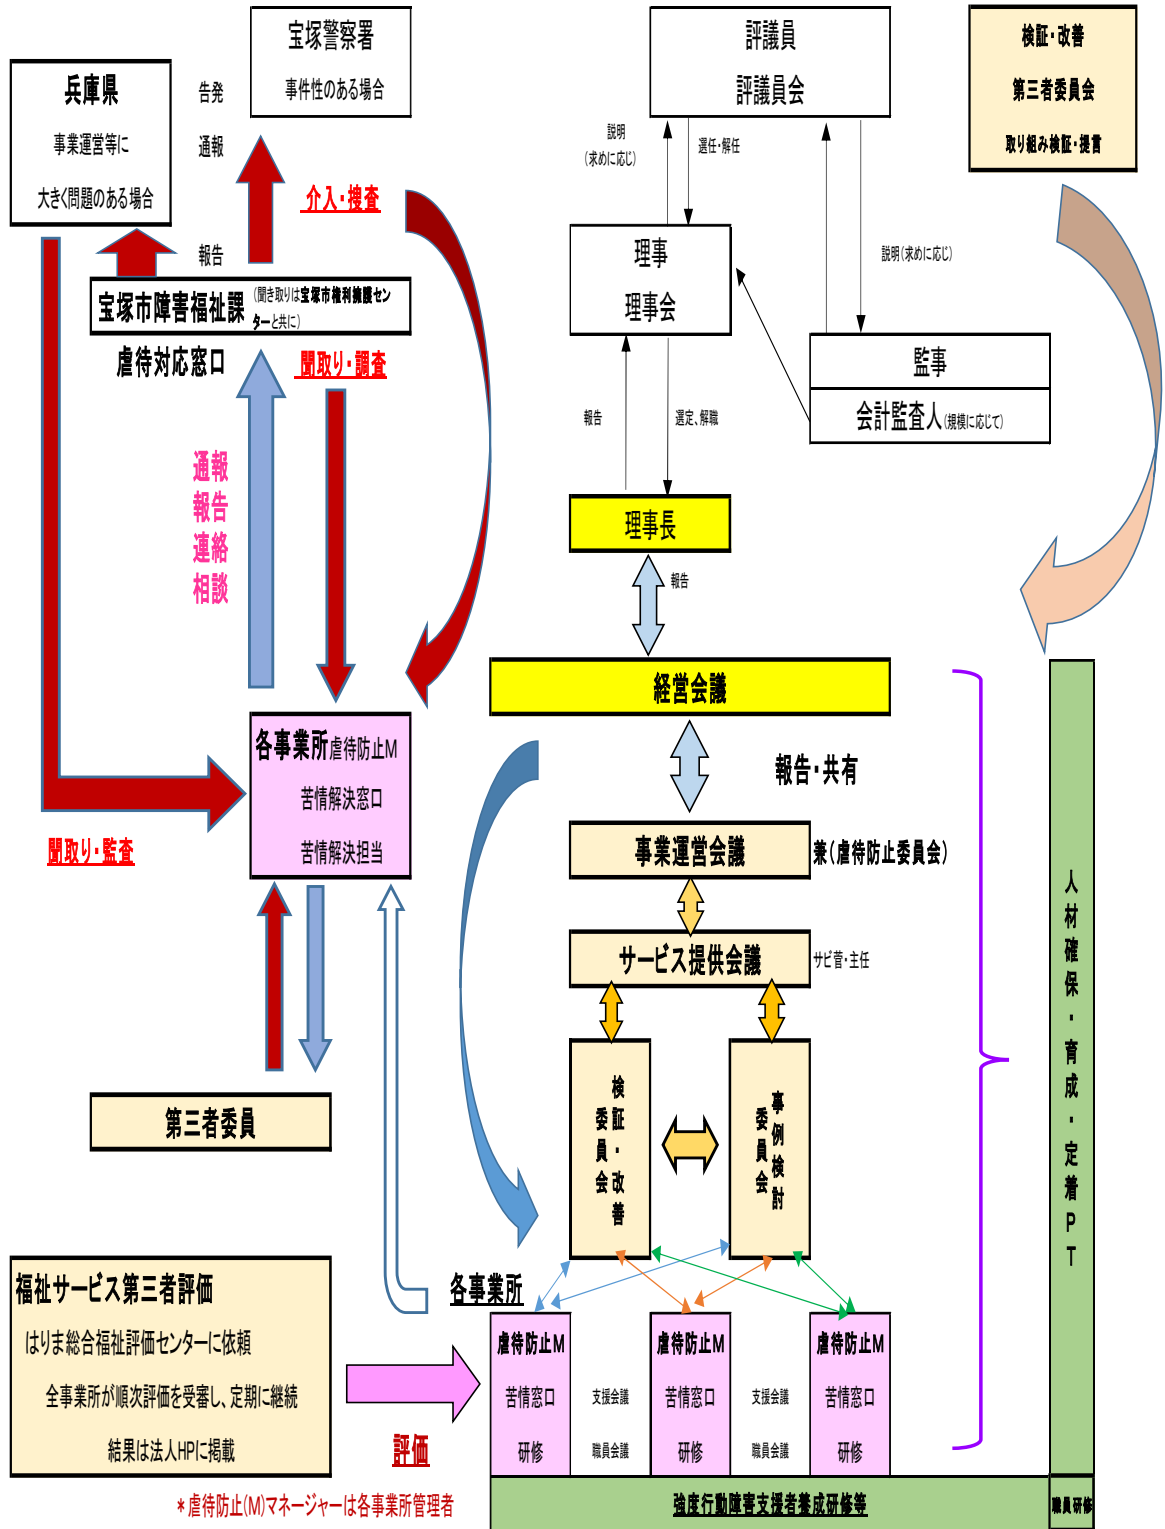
宝塚警察署
事件性のある場合

兵庫県
事業運営等に
大きく問題のある場合

告発
通報

介入・捜査

報告

宝塚市障害福祉課（聞き取りは宝塚市権利擁護センターと共に）

虐待対応窓口

聞取り・調査

通報
報告
連絡
相談

各事業所虐待防止M
苦情解決窓口
苦情解決担当

聞取り・監査

第三者委員

評議員
評議員会

説明（求めに応じ）

選任・解任

検証・改善
第三者委員会
取り組み検証・提言

理事
理事会

説明（求めに応じ）

監事
会計監査人(規模に応じて)

報告

選定、解職

理事長

報告

経営会議

報告・共有

事業運営会議

兼（虐待防止委員会）

サービス提供会議

サビ管・主任

検証・改善委員会

事例検討委員会

人材確保・育成・定着PT

各事業所

虐待防止M
苦情窓口
研修

支援会議
職員会議

虐待防止M
苦情窓口
研修

支援会議
職員会議

虐待防止M
苦情窓口
研修

福祉サービス第三者評価
はりま総合福祉評価センターに依頼
全事業所が順次評価を受審し、定期に継続
結果は法人HPに掲載

評価

＊虐待防止(M)マネージャーは各事業所管理者

強度行動障害支援者養成研修等

職員研修